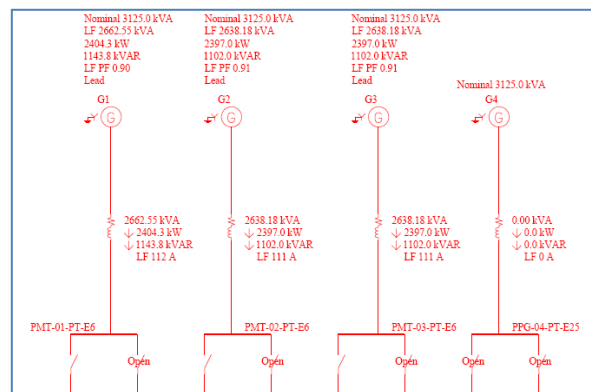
Nominal 3125.0 kVA
LF 2662.55 kVA
2404.3 kW
1143.8 kVAR
LF PF 0.90
Lead

G1

2662.55 kVA
2404.3 kW
1143.8 kVAR
LF 112 A

PMT-01-PT-E6

Open

Nominal 3125.0 kVA
LF 2638.18 kVA
2397.0 kW
1102.0 kVAR
LF PF 0.91
Lead

G2

2638.18 kVA
2397.0 kW
1102.0 kVAR
LF 111 A

PMT-02-PT-E6

Open

Nominal 3125.0 kVA
LF 2638.18 kVA
2397.0 kW
1102.0 kVAR
LF PF 0.91
Lead

G3

2638.18 kVA
2397.0 kW
1102.0 kVAR
LF 111 A

PMT-03-PT-E6

Open

Nominal 3125.0 kVA

G4

0.00 kVA
0.0 kW
0.0 kVAR
LF 0 A

PPG-04-PT-E25

Open

Open